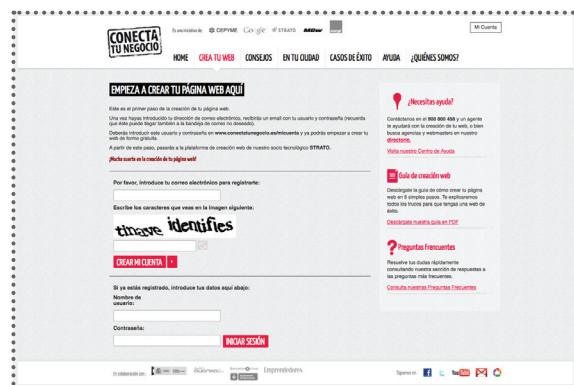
CONECTA TU NEGOCIO

Es una iniciativa de CEPYME Google STRATO MSN

Mi Cuenta

HOME CREA TU WEB CONSEJOS EN TU CIUDAD CASOS DE ÉXITO AYUDA ¿QUIÉNES SOMOS?

EMPIEZA A CREAR TU PÁGINA WEB AQUÍ

Este es el primer paso de la creación de tu página web.

Una vez hayas introducido tu dirección de correo electrónico, recibirás un email con tu usuario y contraseña (recuerda que éste puede llegar también a la bandeja de correo no deseado).

Deberás introducir este usuario y contraseña en www.conectatunegocio.es/micuenta y ya podrás empezar a crear tu web de forma gratuita.

A partir de este paso, pasarás a la plataforma de creación web de nuestro socio tecnológico STRATO.

¡Mucha suerte en la creación de tu página web!

Por favor, introduce tu correo electrónico para registrarte:

Escribe los caracteres que veas en la imagen siguiente:

timave identifies

CREAR MI CUENTA

Si ya estás registrado, introduce tus datos aquí abajo:

Nombre de usuario:

Contraseña:

INICIAR SESIÓN

¿Necesitas ayuda?

Contáctanos en el 900 800 458 y un agente te ayudará con la creación de tu web, o bien busca agencias y webmasters en nuestro directorio.

Visita nuestro Centro de Ayuda

Guía de creación web

Descárgate la guía de cómo crear tu página web en 8 simples pasos. Te explicaremos todos los trucos para que tengas una web de éxito.

Descárgate nuestra guía en PDF

Preguntas Frecuentes

Resuelve tus dudas rápidamente consultando nuestra sección de respuestas a las preguntas más frecuentes.

Consulta nuestras Preguntas Frecuentes

En colaboración con: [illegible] Emprendedores

Síguenos en: